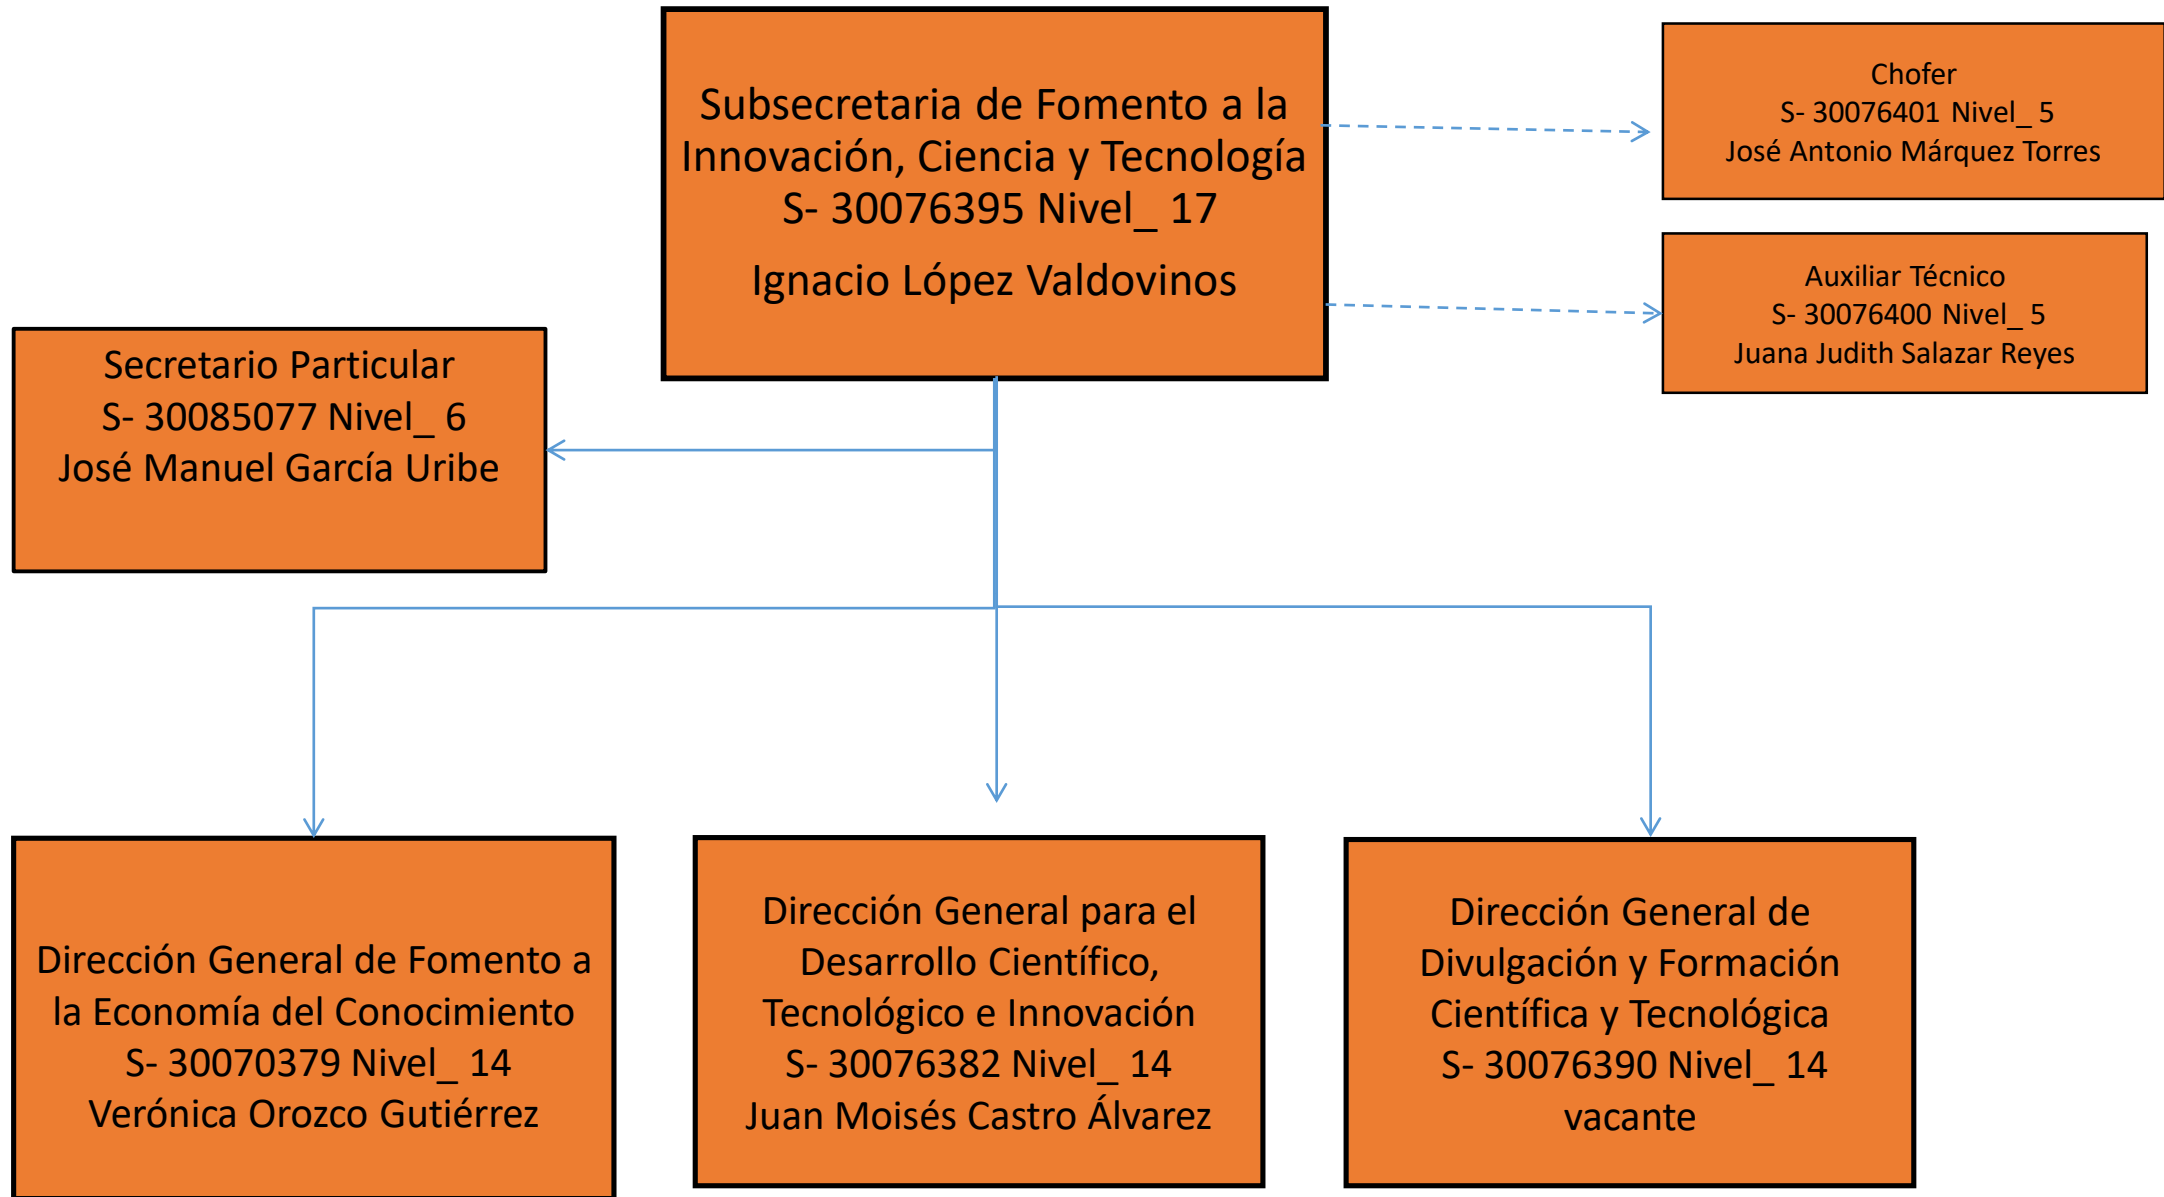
Subsecretaria de Fomento a la Innovación, Ciencia y Tecnología
S- 30076395 Nivel_ 17

Ignacio López Valdovinos

Chofer
S- 30076401 Nivel_ 5
José Antonio Márquez Torres

Auxiliar Técnico
S- 30076400 Nivel_ 5
Juana Judith Salazar Reyes

Secretario Particular
S- 30085077 Nivel_ 6
José Manuel García Uribe

Dirección General de Fomento a la Economía del Conocimiento
S- 30070379 Nivel_ 14
Verónica Orozco Gutiérrez

Dirección General para el Desarrollo Científico, Tecnológico e Innovación
S- 30076382 Nivel_ 14
Juan Moisés Castro Álvarez

Dirección General de Divulgación y Formación Científica y Tecnológica
S- 30076390 Nivel_ 14
vacante